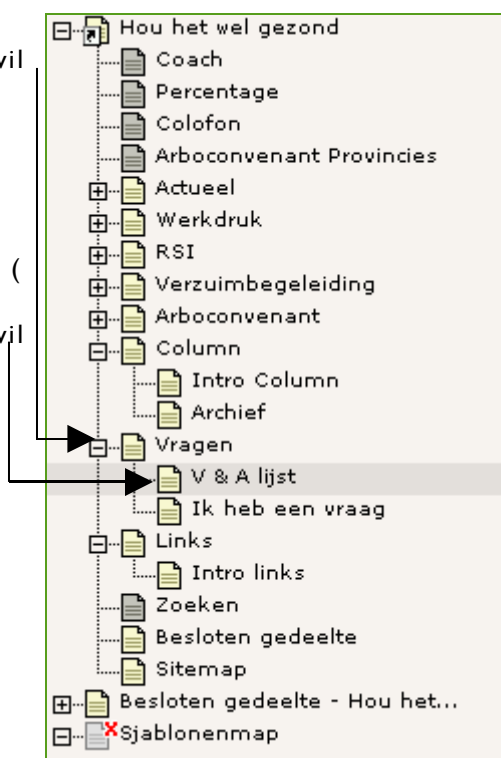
vil

(

vil

Hou het wel gezond
Coach
Percentage
Colofon
Arboconvenant Provincies
Actueel
Werkdruk
RSI
Verzuimbegeleiding
Arboconvenant
Column
Intro Column
Archief
Vragen
V & A lijst
Ik heb een vraag
Links
Intro links
Zoeken
Besloten gedeelte
Sitemap
Besloten gedeelte - Hou het...
Sjablonenmap